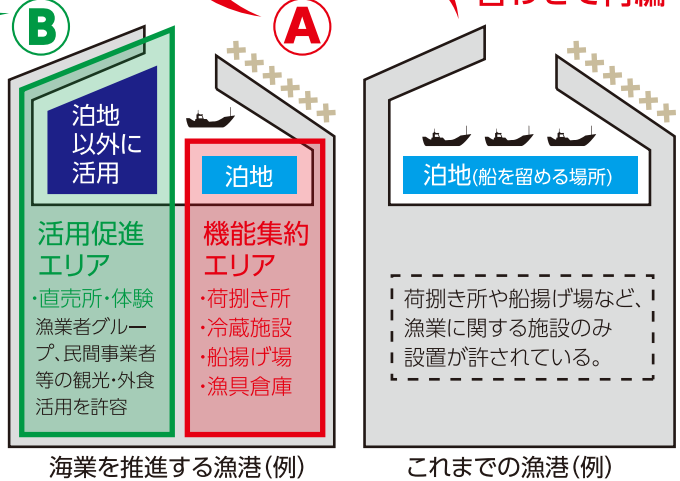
B

A

泊地以外に活用

泊地

活用促進エリア

・直売所・体験

漁業者グループ、民間事業者等の観光・外食活用を許容

機能集約エリア

・荷捌き所
・冷蔵施設
・船揚げ場
・漁具倉庫

海業を推進する漁港(例)

泊地(船を留める場所)

荷捌き所や船揚げ場など、漁業に関する施設のみ設置が許されている。

これまでの漁港(例)